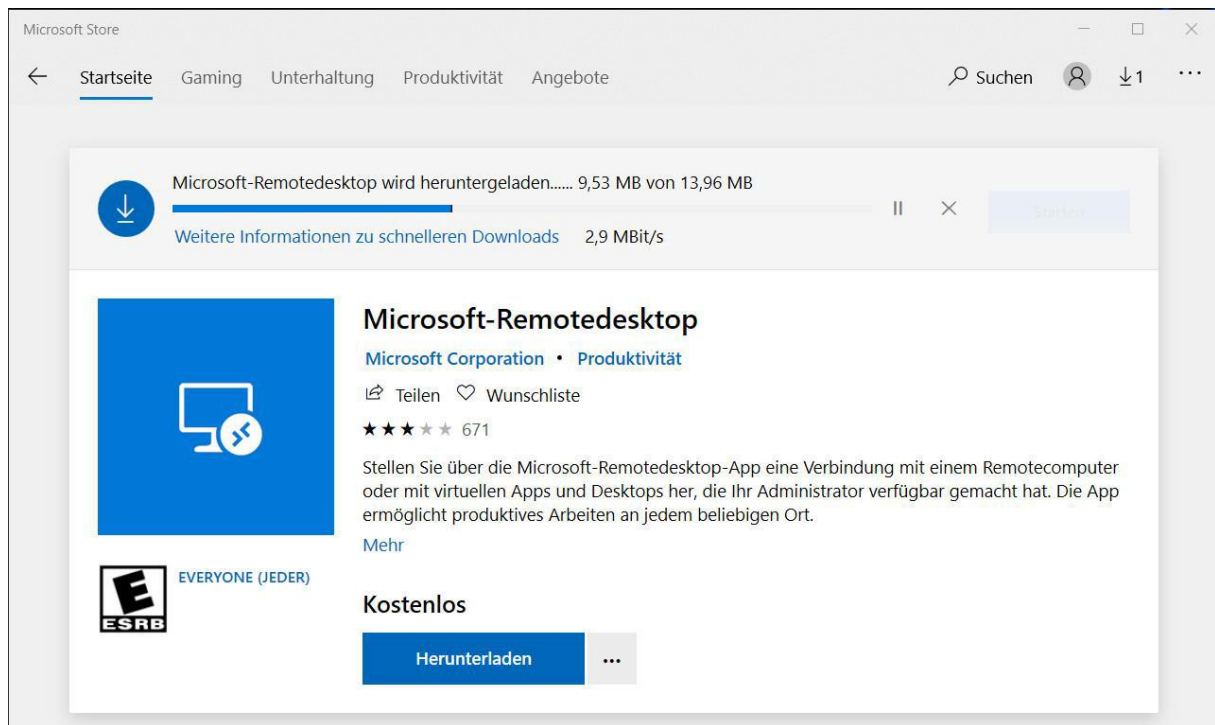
Microsoft Store

Startseite Gaming Unterhaltung Produktivität Angebote

Suchen

1

...

Microsoft-Remotedesktop wird heruntergeladen...... 9,53 MB von 13,96 MB

Weitere Informationen zu schnelleren Downloads 2,9 MBit/s

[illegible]

Microsoft-Remotedesktop

Microsoft Corporation • Produktivität

Teilen Wunschliste

★★★★★ 671

Stellen Sie über die Microsoft-Remotedesktop-App eine Verbindung mit einem Remotecomputer oder mit virtuellen Apps und Desktops her, die Ihr Administrator verfügbar gemacht hat. Die App ermöglicht produktives Arbeiten an jedem beliebigen Ort.

Mehr

E
ESRB

EVERYONE (JEDER)

Kostenlos

Herunterladen

...